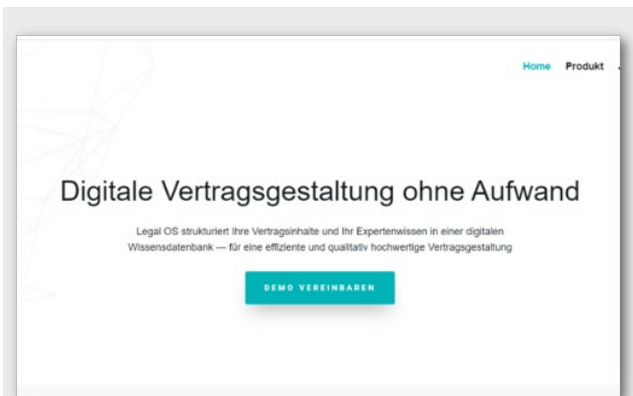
Home Produkt

Digitale Vertragsgestaltung ohne Aufwand

Legal OS strukturiert Ihre Vertragsinhalte und Ihr Expertenwissen in einer digitalen Wissensdatenbank — für eine effiziente und qualitativ hochwertige Vertragsgestaltung

DEMO VEREINBAREN